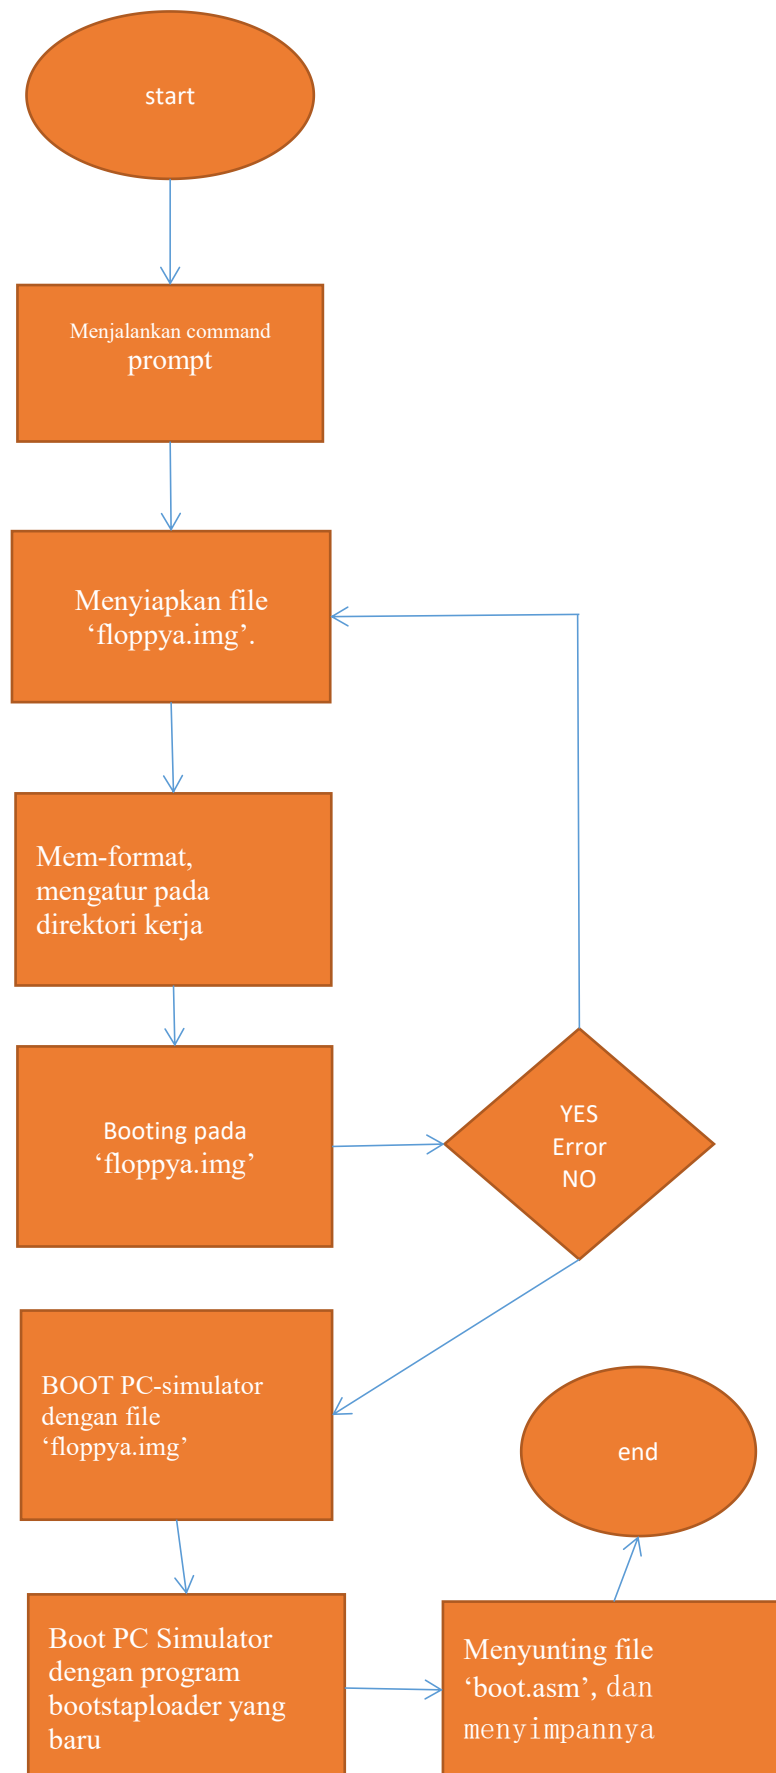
start

Menjalankan command prompt

Menyiapkan file ‘floppya.img’.

Mem-format, mengatur pada direktori kerja

Booting pada ‘floppya.img’

YES
Error
NO

BOOT PC-simulator dengan file ‘floppya.img’

Boot PC Simulator dengan program bootstaploader yang baru

Menyunting file ‘boot.asm’, dan menyimpannya

end